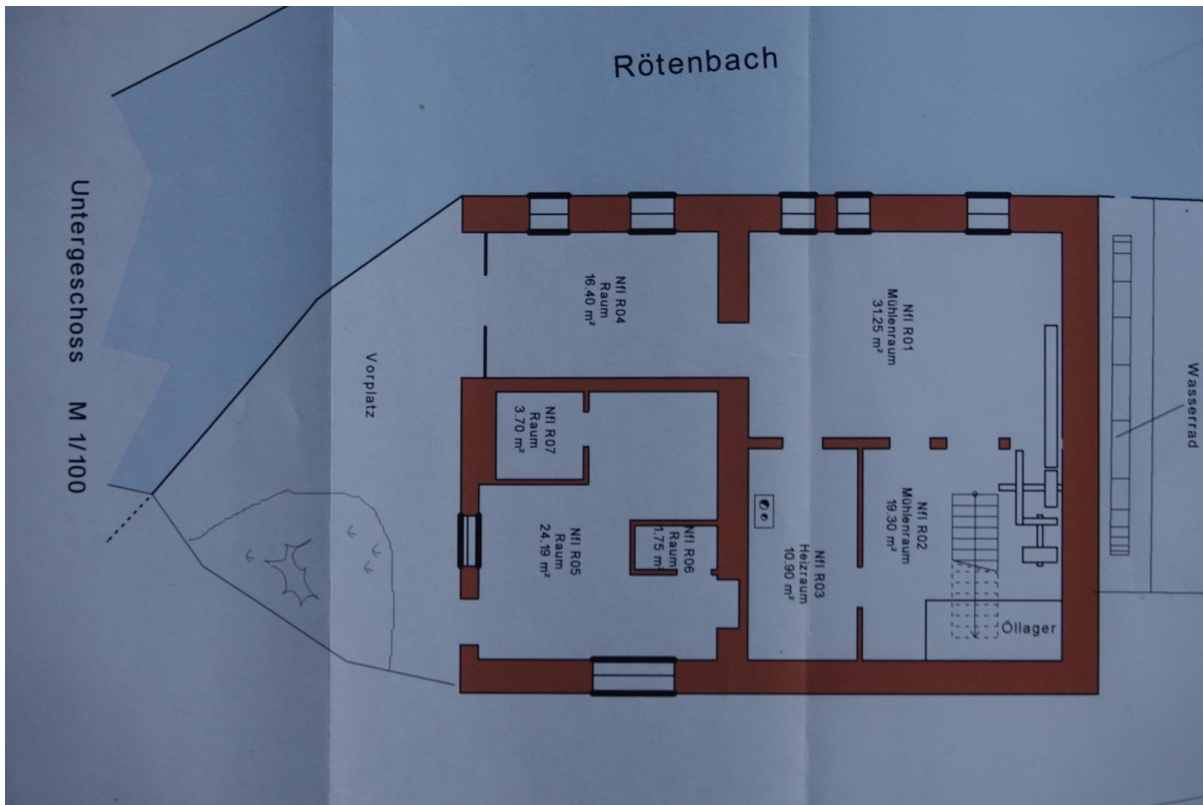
Rötenbach

Untergeschoss M 1/100

Vorplatz

Nfl R04
Raum
16.40 m²

Nfl R01
Mühlenraum
31.25 m²

Wasserrad

Nfl R07
Raum
3.70 m²

Nfl R05
Raum
24.19 m²

Nfl R06
Raum
1.75 m²

Nfl R03
Heizraum
10.90 m²

Nfl R02
Mühlenraum
19.30 m²

Öllager